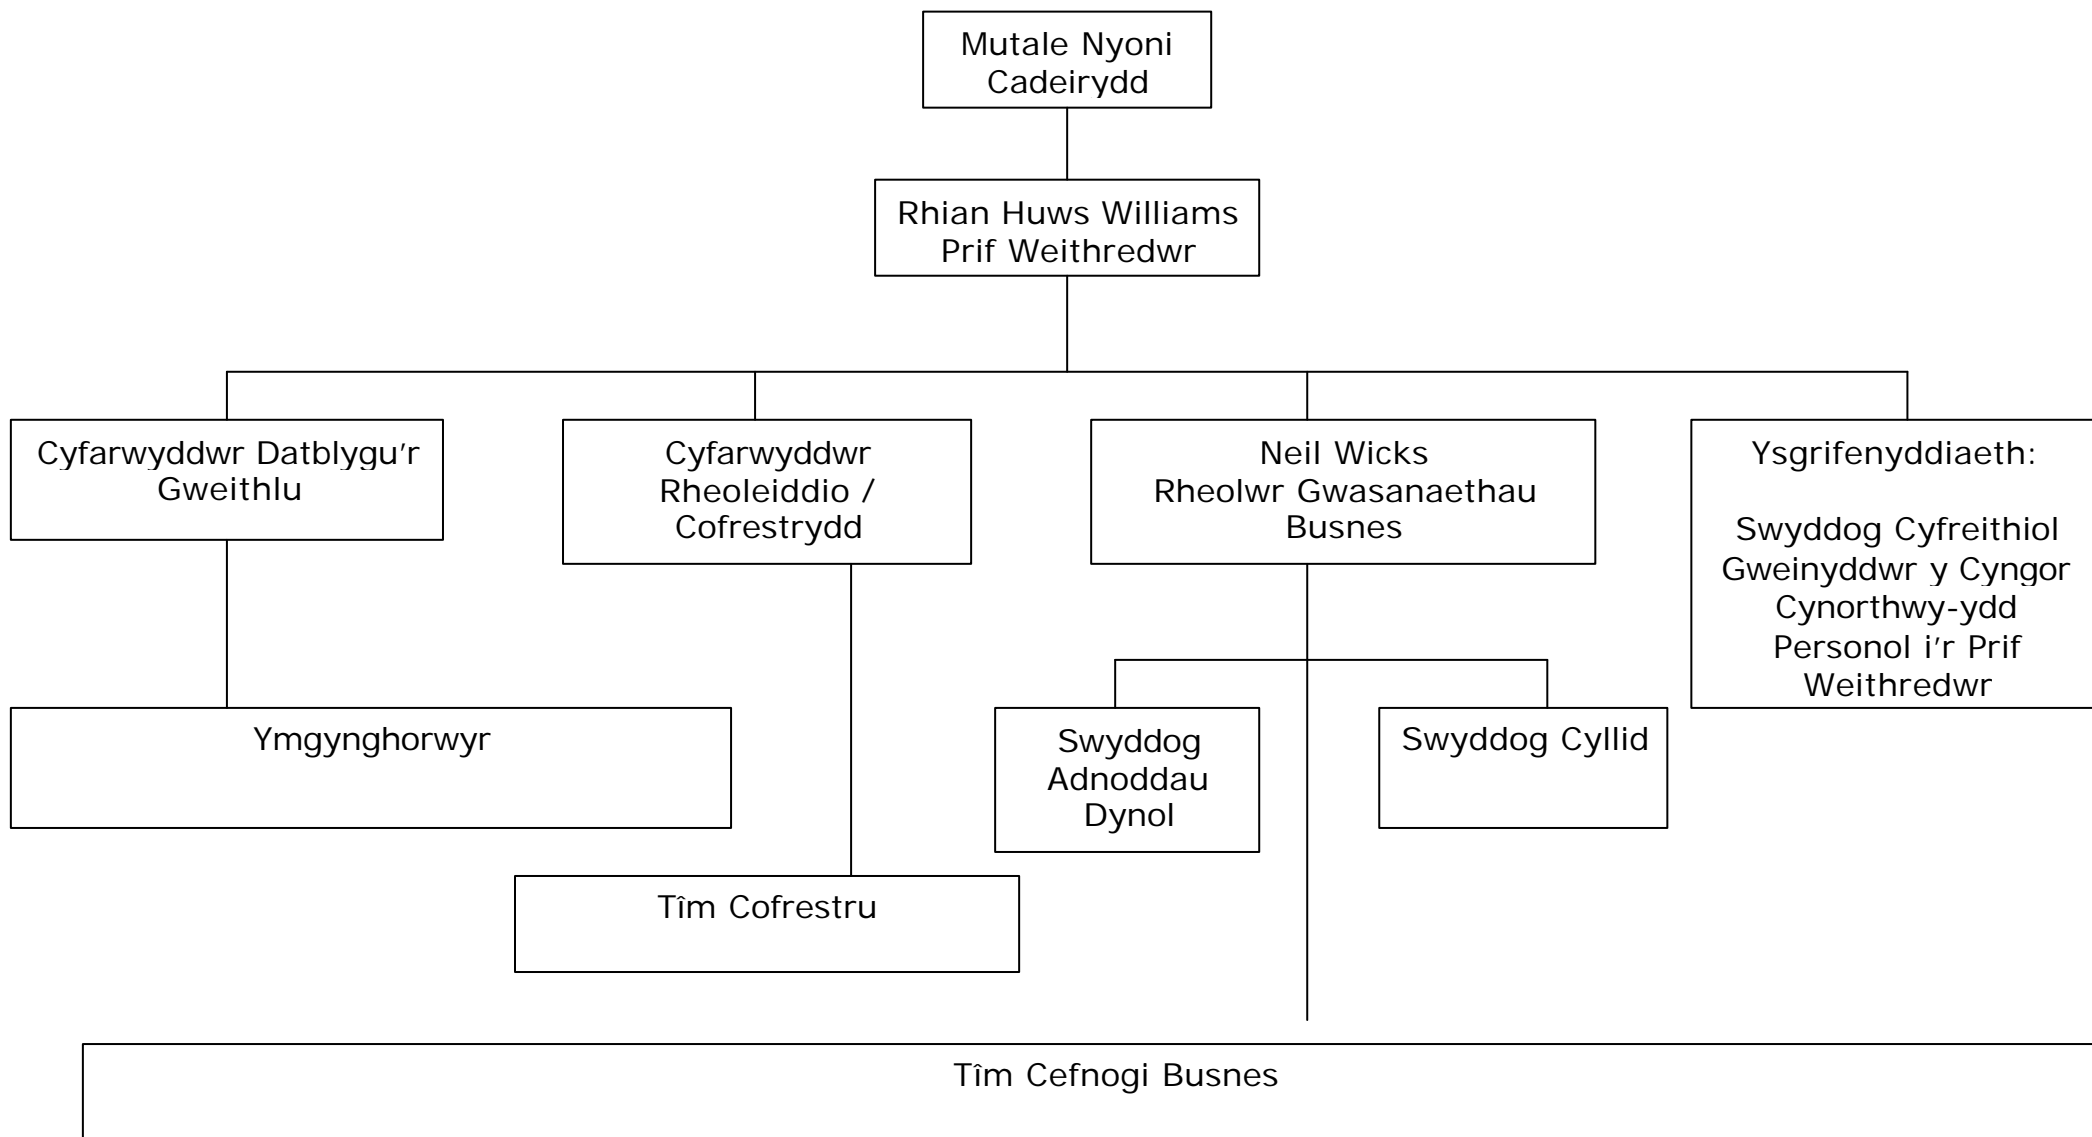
Mutale Nyoni
Cadeirydd

Rhian Huws Williams
Prif Weithredwr

Cyfarwyddwr Datblygu'r Gweithlu

Cyfarwyddwr Rheoleiddio / Cofrestrydd

Neil Wicks
Rheolwr Gwasanaethau Busnes

Ysgrifenyddiaeth:

Swyddog Cyfreithiol
Gweinyddwr y Cyngor
Cynorthwy-ydd Personol i'r Prif Weithredwr

Ymgynghorwyr

Swyddog Adnoddau Dynol

Swyddog Cyllid

Tîm Cofrestru

Tîm Cefnogi Busnes